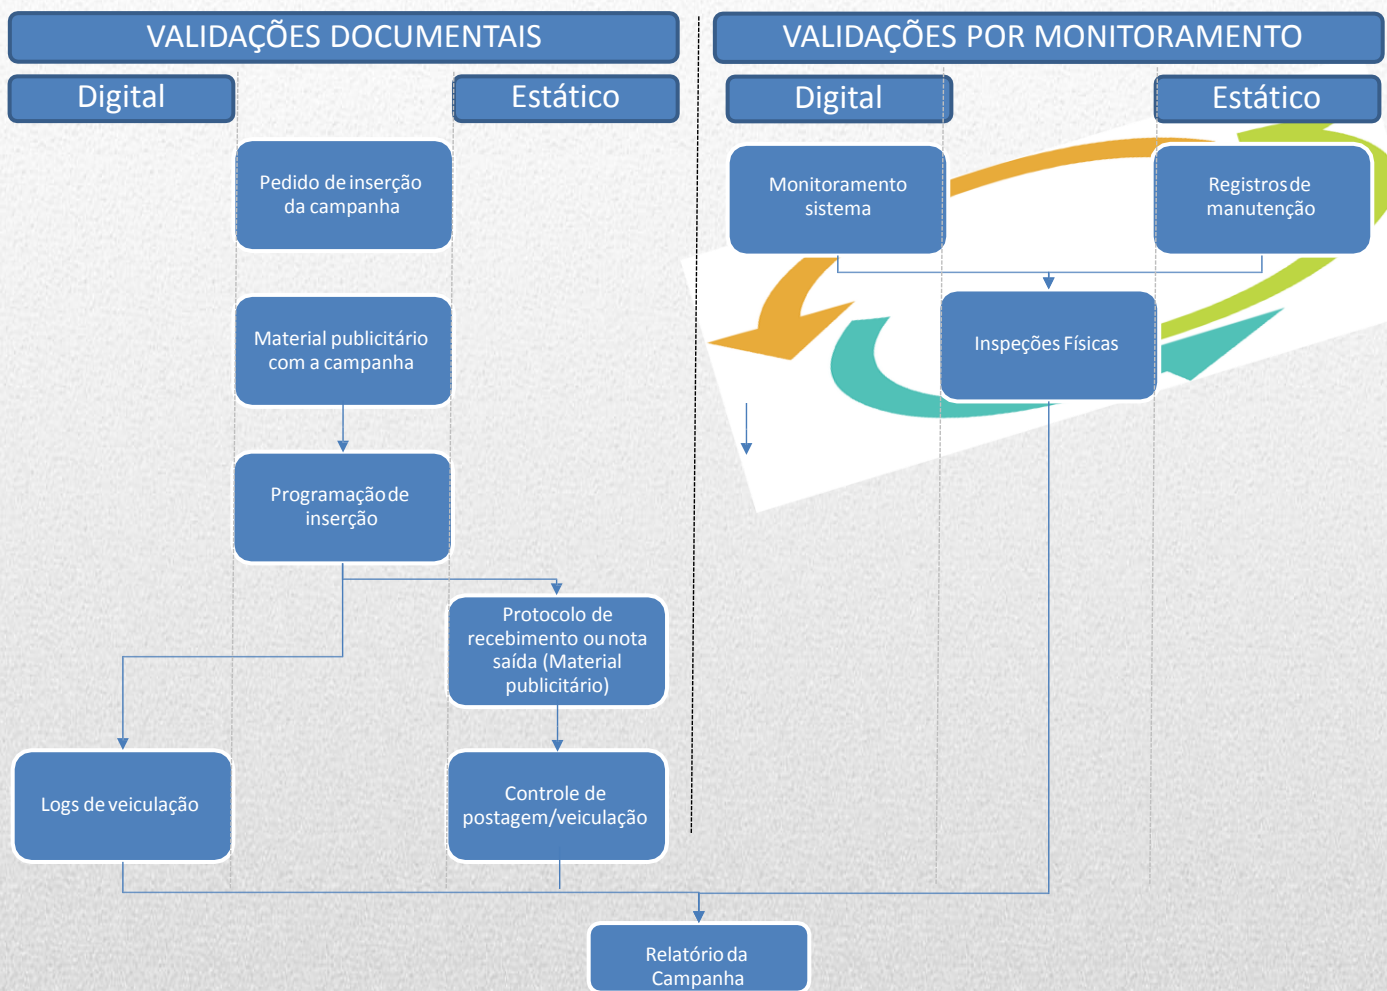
VALIDAÇÕES DOCUMENTAIS

Digital

Estático

Pedido de inserção da campanha

Material publicitário com a campanha

Programação de inserção

Protocolo de recebimento ou nota saída (Material publicitário)

Logs de veiculação

Controle de postagem/veiculação

VALIDAÇÕES POR MONITORAMENTO

Digital

Estático

Monitoramento sistema

Registros de manutenção

Inspeções Físicas

Relatório da Campanha